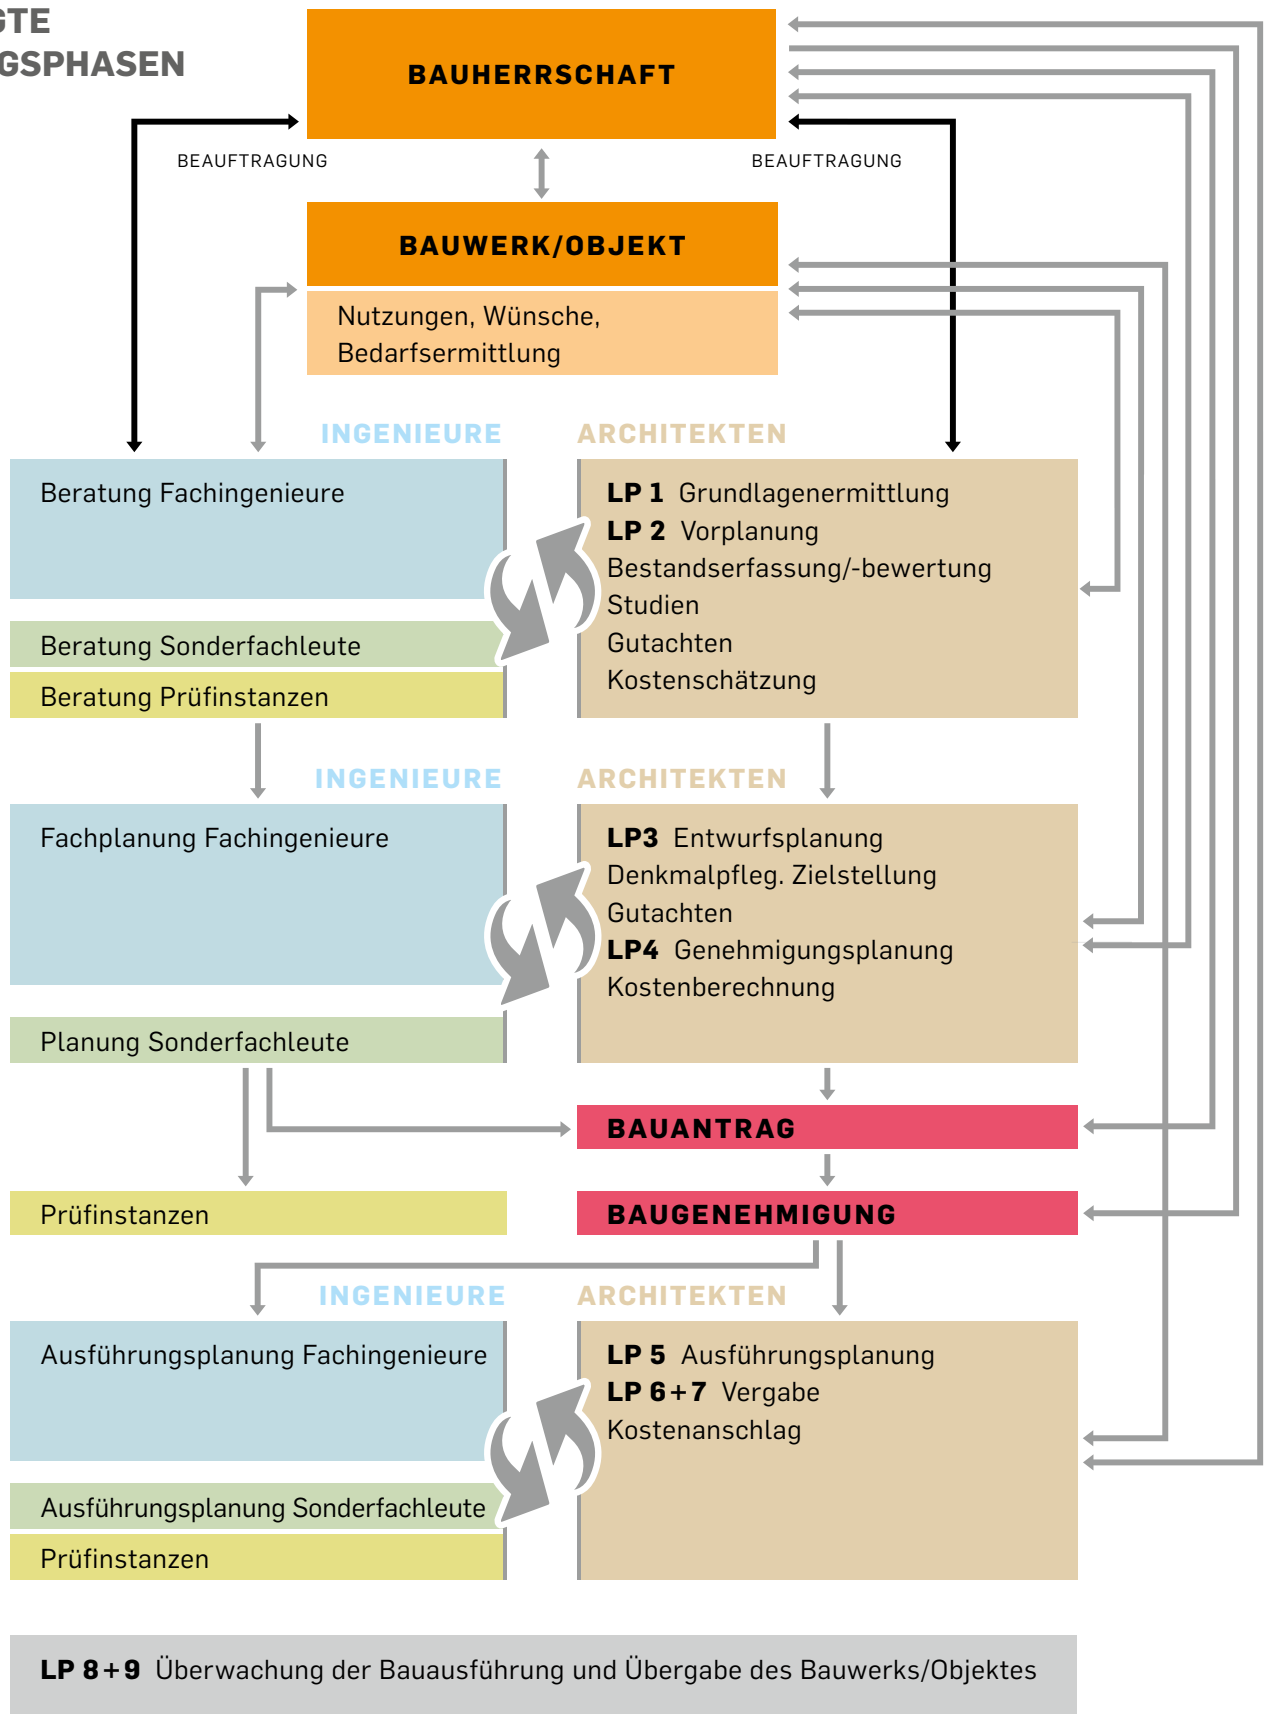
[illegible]TE
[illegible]GSPHASEN

BAUHERRSCHAFT

BEAUFTRAGUNG

BEAUFTRAGUNG

BAUWERK/OBJEKT

Nutzungen, Wünsche, Bedarfsermittlung

INGENIEURE

ARCHITEKTEN

Beratung Fachingenieure

Beratung Sonderfachleute

Beratung Prüfinstanzen

LP 1 Grundlagenermittlung
LP 2 Vorplanung
Bestandserfassung/-bewertung
Studien
Gutachten
Kostenschätzung

INGENIEURE

ARCHITEKTEN

Fachplanung Fachingenieure

Planung Sonderfachleute

LP3 Entwurfsplanung
Denkmalpfleg. Zielstellung
Gutachten
LP4 Genehmigungsplanung
Kostenberechnung

BAUANTRAG

Prüfinstanzen

BAUGENEHMIGUNG

INGENIEURE

ARCHITEKTEN

Ausführungsplanung Fachingenieure

Ausführungsplanung Sonderfachleute

Prüfinstanzen

LP 5 Ausführungsplanung
LP 6+7 Vergabe
Kostenanschlag

LP 8+9 Überwachung der Bauausführung und Übergabe des Bauwerks/Objektes